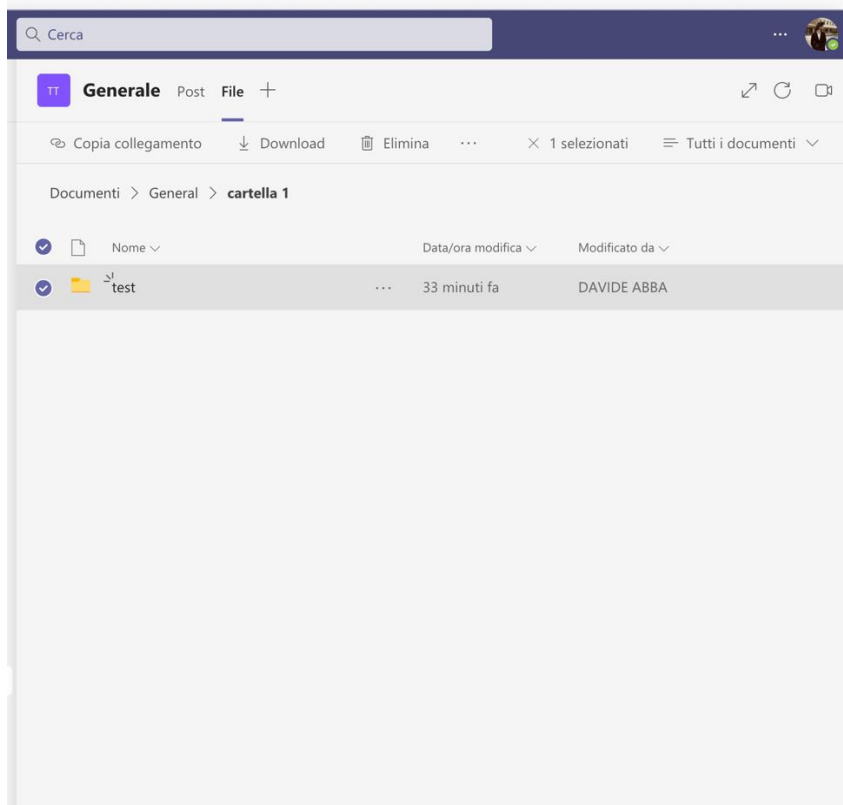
Cerca

...

TT Generale Post File +

Copia collegamento ↓ Download Elimina ··· × 1 selezionati ≡ Tutti i documenti

Documenti > General > cartella 1

| | Nome | | Data/ora modifica | Modificato da |
|---|---|---|---|---|
| | test | ··· | 33 minuti fa | DAVIDE ABBA |